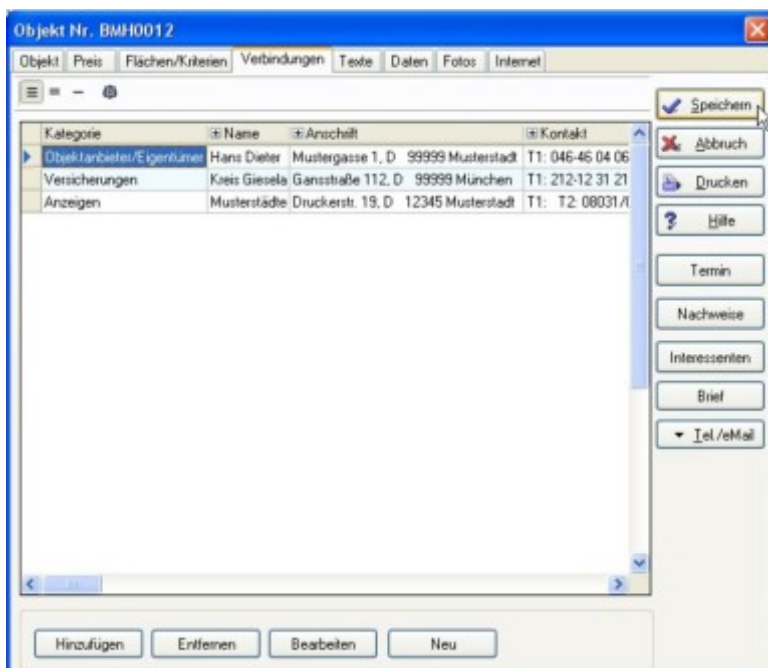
Objekt Nr. BMH0012

Objekt | Preis | Flächen/Kriterien | Verbindungen | Texte | Daten | Fotos | Internet

| Kategorie | Name | Anschrift | Kontakt |
|---|---|---|---|
| Objektanbieter/Eigentümer | Hans Dieter | Mustergasse 1, D 99999 Musterstadt | T1: 046-46 04 06 |
| Versicherungen | Kreis Giesela | Gansstraße 112, D 99999 München | T1: 212-12 31 21 |
| Anzeigen | Musterstädte | Druckerstr. 19, D 12345 Musterstadt | T1: T2: 08031/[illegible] |

Speichern
Abbruch
Drucken
Hilfe
Termin
Nachweise
Interessenten
Brief
Tel./eMail

Hinzufügen
Entfernen
Bearbeiten
Neu